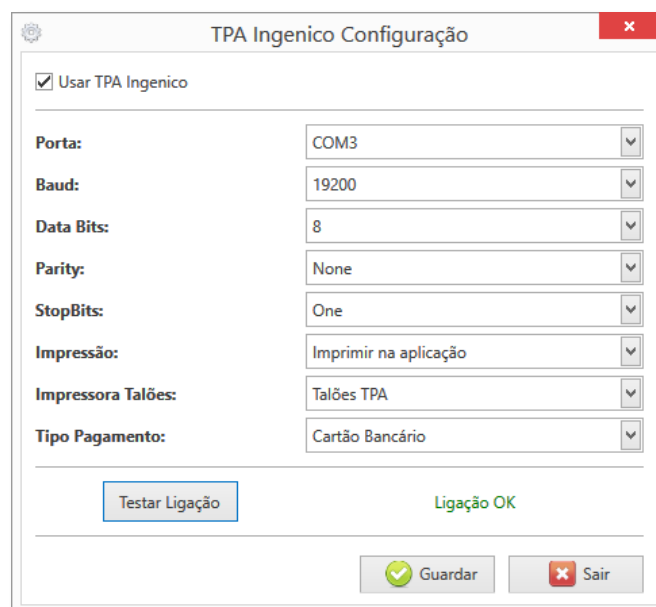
TPA Ingenico Configuração

×

Usar TPA Ingenico

| | |
|---|---|
| Porta: | COM3 |
| Baud: | 19200 |
| Data Bits: | 8 |
| Parity: | None |
| StopBits: | One |
| Impressão: | Imprimir na aplicação |
| Impressora Talões: | Talões TPA |
| Tipo Pagamento: | Cartão Bancário |

Testar Ligação

Ligação OK

Guardar

Sair